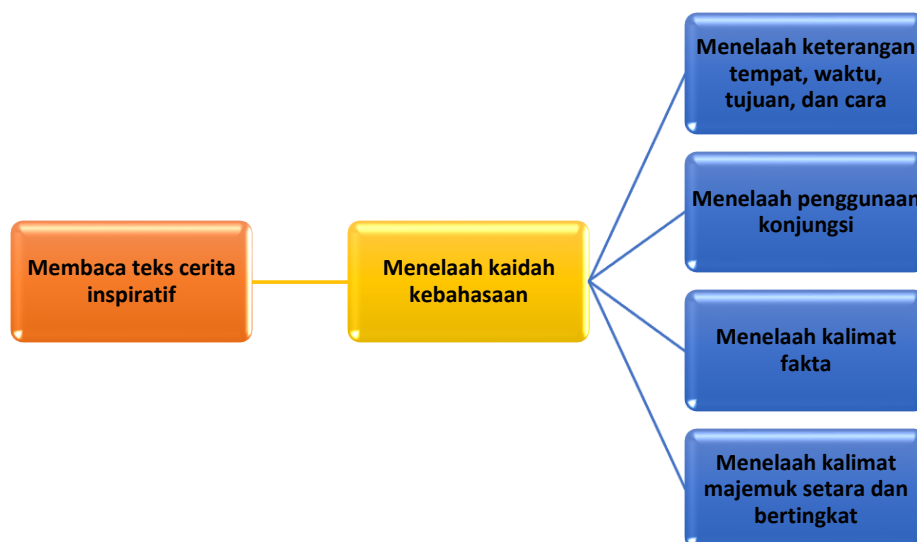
Membaca teks cerita inspiratif

Menelaah kaidah kebahasaan

Menelaah keterangan tempat, waktu, tujuan, dan cara

Menelaah penggunaan konjungsi

Menelaah kalimat fakta

Menelaah kalimat majemuk setara dan bertingkat